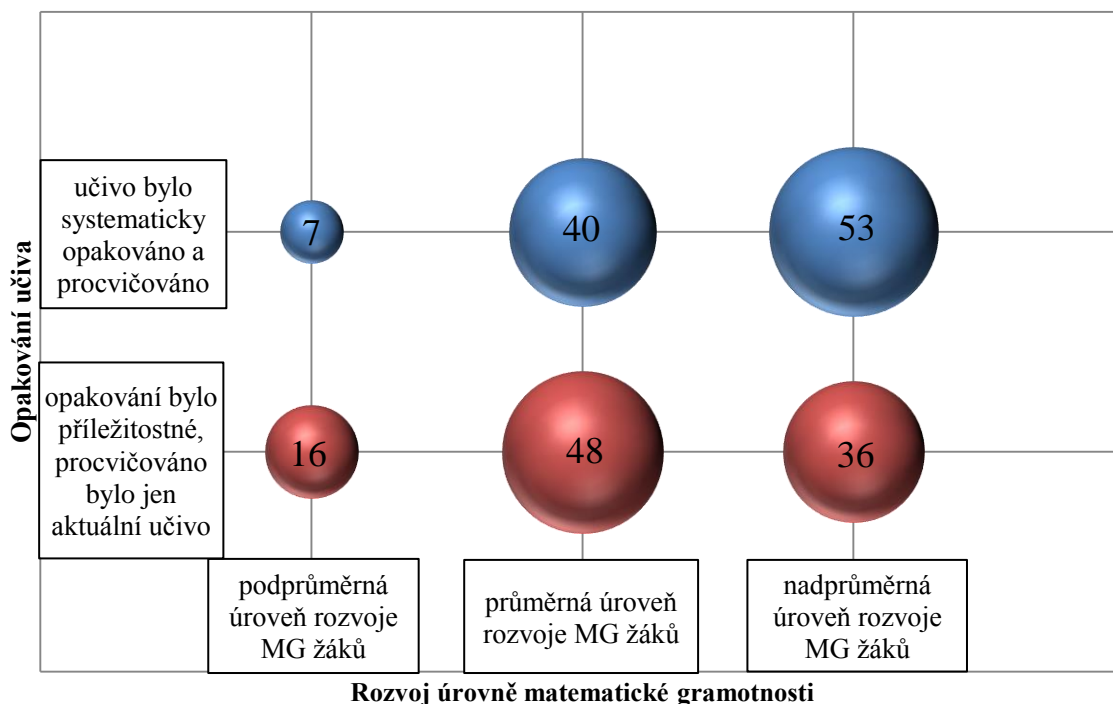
Opakování učiva

učivo bylo systematicky opakováno a procvičováno

7

40

53

opakování bylo příležitostné, procvičováno bylo jen aktuální učivo

16

48

36

podprůměrná úroveň rozvoje MG žáků

průměrná úroveň rozvoje MG žáků

nadprůměrná úroveň rozvoje MG žáků

Rozvoj úrovně matematické gramotnosti